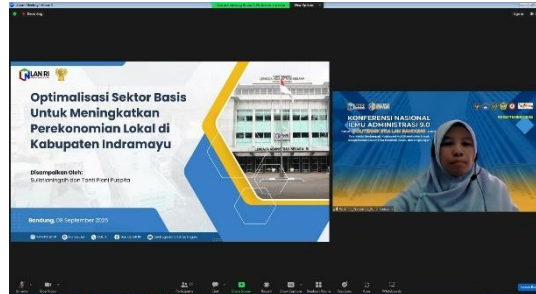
LAN RI

Optimalisasi Sektor Basis Untuk Meningkatkan Perekonomian Lokal di Kabupaten Indramayu

Disampaikan Oleh:
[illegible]

Bandung, 08 September 2025

KONFERENSI NASIONAL ILMU ADMINISTRASI 9.0
POLITEKNIK STIA LAN BANDUNG
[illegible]